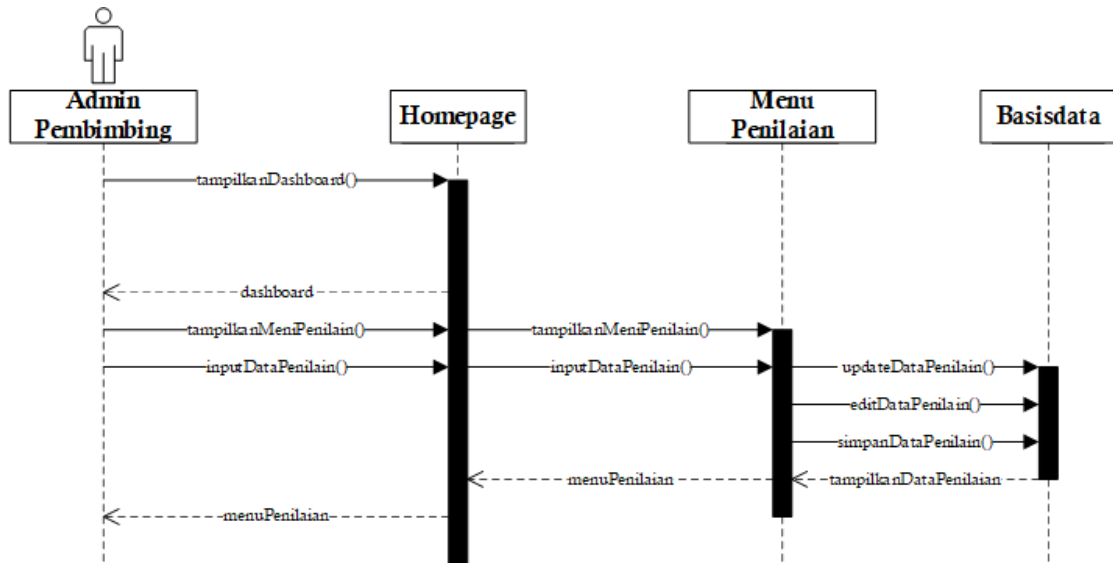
Admin Pembimbing

Homepage

Menu Penilaian

Basisdata

tampilkanDashboard()

dashboard

tampilkanMeniPenilain()

tampilkanMeniPenilain()

inputDataPenilain()

inputDataPenilain()

updateDataPenilain()

editDataPenilain()

simpanDataPenilain()

menuPenilaian

tampilkanDataPenilaian

menuPenilaian